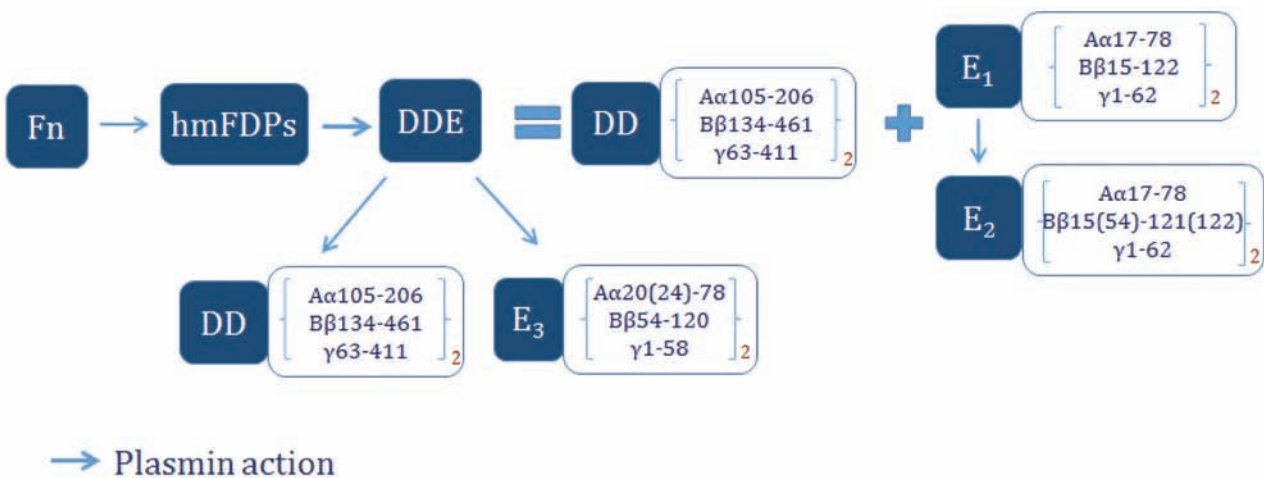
Fn → hmFDPs → DDE = DD $\left[\begin{matrix} A\alpha 105\text{-}206 \\ B\beta 134\text{-}461 \\ \gamma 63\text{-}411 \end{matrix}\right]_2$ + $E_1$ $\left[\begin{matrix} A\alpha 17\text{-}78 \\ B\beta 15\text{-}122 \\ \gamma 1\text{-}62 \end{matrix}\right]_2$

$E_2$ $\left[\begin{matrix} A\alpha 17\text{-}78 \\ B\beta 15(54)\text{-}121(122) \\ \gamma 1\text{-}62 \end{matrix}\right]_2$

DD $\left[\begin{matrix} A\alpha 105\text{-}206 \\ B\beta 134\text{-}461 \\ \gamma 63\text{-}411 \end{matrix}\right]_2$

$E_3$ $\left[\begin{matrix} A\alpha 20(24)\text{-}78 \\ B\beta 54\text{-}120 \\ \gamma 1\text{-}58 \end{matrix}\right]_2$

→ Plasmin action